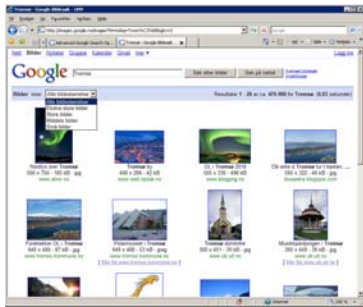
Tromsø - Google-Bildesøk

Bilder Nettsøk Grupper Kalender Gmail mer

Google tromsø Søk etter bilder Søk på nettet

Bilder Vis: Alle bildestørrelser

Alle bildestørrelser
Ekstra store bilder
Store bilder
Middels bilder
Små bilder

Resultater 1 - 20 av ca. 475 000 for Tromsø (0,03 sekunder)

Nordlys over Tromsø
www.altmo.no

Tromsø by
www.visit-tromso.no

OL i Tromsø 2018
www.blogging.no

Ola vinter å Tromsø tur i Tromsø
www.nrk.no

Fotoleker OL i Tromsø
www.tromso.kommune.no

Polarmuseet i Tromsø
www.tromso.kommune.no

Tromsø domkirke
www.ulv.kommune.no

Ishavskatedralen i Tromsø
www.ulv.kommune.no

Internett